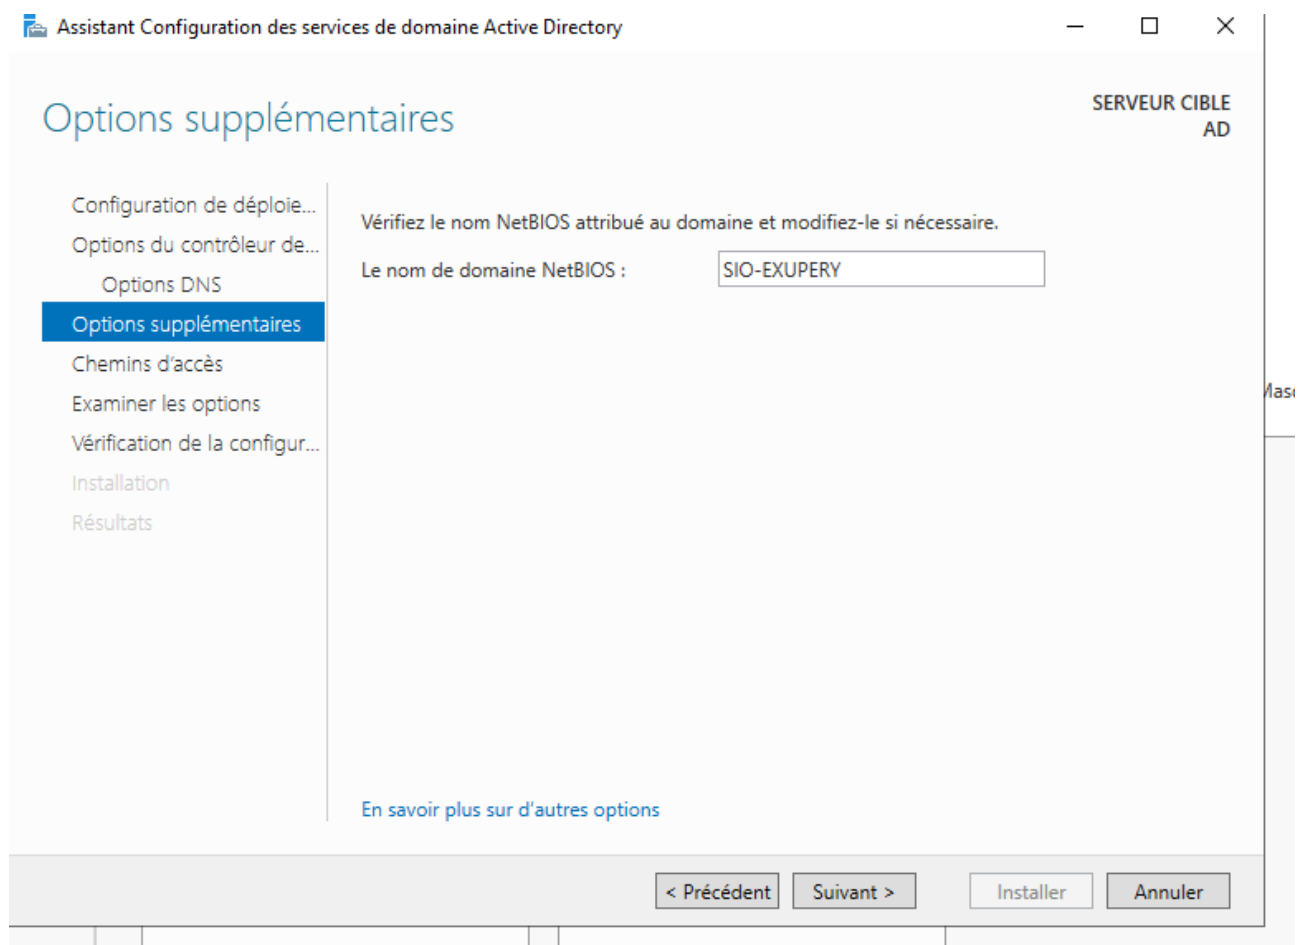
Assistant Configuration des services de domaine Active Directory

Options supplémentaires

SERVEUR CIBLE
AD

Configuration de déploie...
Options du contrôleur de...
Options DNS
Options supplémentaires
Chemins d'accès
Examiner les options
Vérification de la configur...
Installation
Résultats

Vérifiez le nom NetBIOS attribué au domaine et modifiez-le si nécessaire.

Le nom de domaine NetBIOS : SIO-EXUPERY

En savoir plus sur d'autres options

< Précédent  Suivant >  Installer  Annuler

Masc